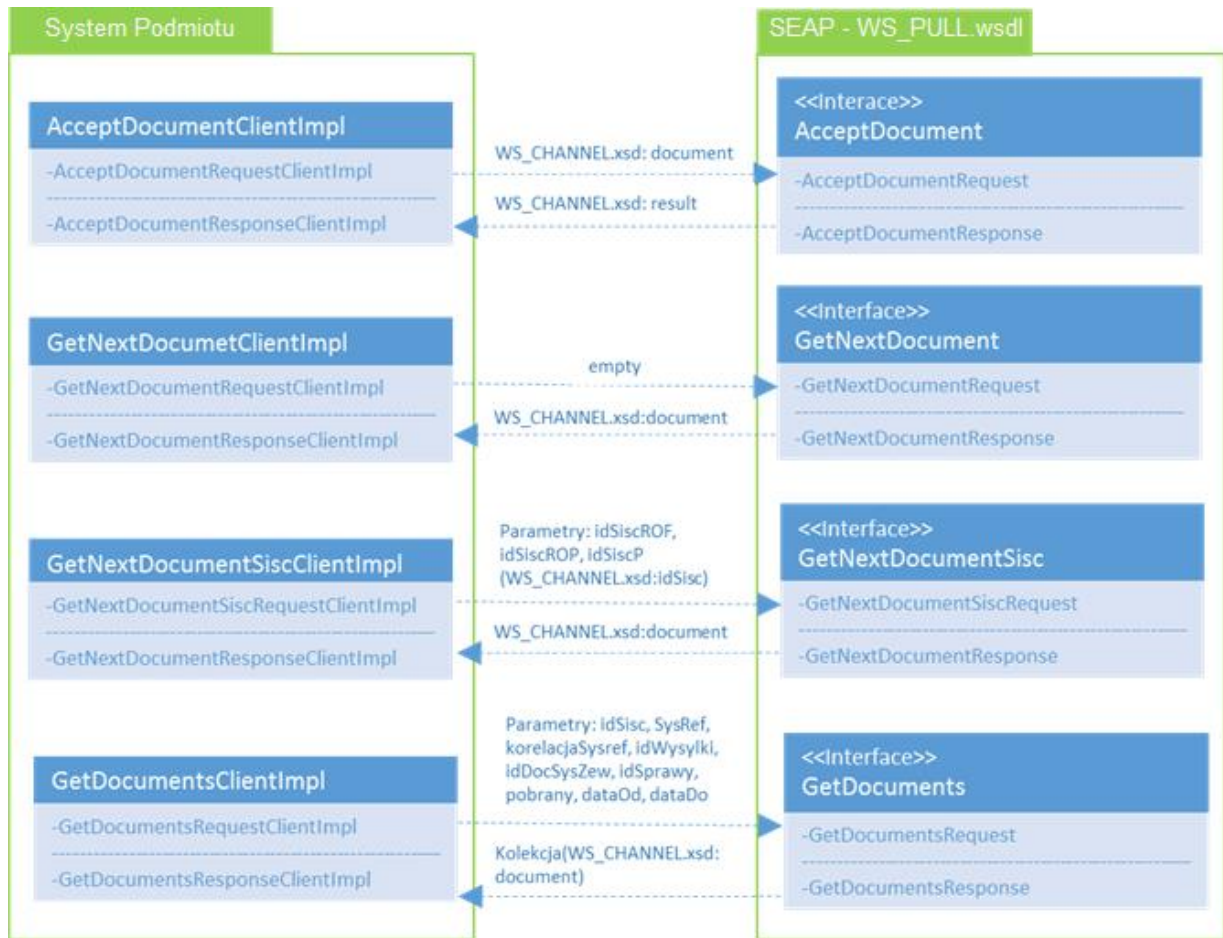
System Podmiotu

AcceptDocumentClientImpl
-AcceptDocumentRequestClientImpl
-AcceptDocumentResponseClientImpl

GetNextDocumetClientImpl
-GetNextDocumentRequestClientImpl
-GetNextDocumentResponseClientImpl

GetNextDocumentSiscClientImpl
-GetNextDocumentSiscRequestClientImpl
-GetNextDocumentResponseClientImpl

GetDocumentsClientImpl
-GetDocumentsRequestClientImpl
-GetDocumentsResponseClientImpl

WS_CHANNEL.xsd: document

WS_CHANNEL.xsd: result

empty

WS_CHANNEL.xsd:document

Parametry: idSiscROF, idSiscROP, idSiscP (WS_CHANNEL.xsd:idSisc)

WS_CHANNEL.xsd:document

Parametry: idSisc, SysRef, korelacjaSysref, idWysylki, idDocSysZew, idSprawy, pobrany, dataOd, dataDo

Kolekcja(WS_CHANNEL.xsd: document)

SEAP - WS_PULL.wsdl

<<Interace>>
AcceptDocument
-AcceptDocumentRequest
-AcceptDocumentResponse

<<Interface>>
GetNextDocument
-GetNextDocumentRequest
-GetNextDocumentResponse

<<Interface>>
GetNextDocumentSisc
-GetNextDocumentSiscRequest
-GetNextDocumentResponse

<<Interface>>
GetDocuments
-GetDocumentsRequest
-GetDocumentsResponse